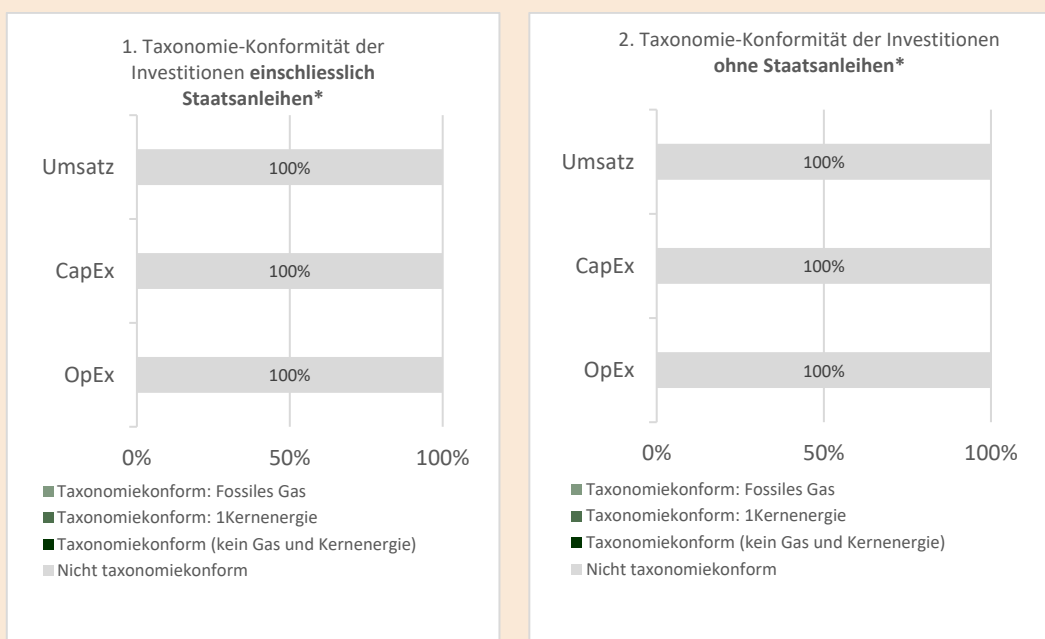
1. Taxonomie-Konformität der Investitionen **einschliesslich Staatsanleihen***

Umsatz
100%

CapEx
100%

OpEx
100%

0%
50%
100%

Taxonomiekonform: Fossiles Gas
Taxonomiekonform: 1Kernenergie
Taxonomiekonform (kein Gas und Kernenergie)
Nicht taxonomiekonform

2. Taxonomie-Konformität der Investitionen **ohne Staatsanleihen***

Umsatz
100%

CapEx
100%

OpEx
100%

0%
50%
100%

Taxonomiekonform: Fossiles Gas
Taxonomiekonform: 1Kernenergie
Taxonomiekonform (kein Gas und Kernenergie)
Nicht taxonomiekonform